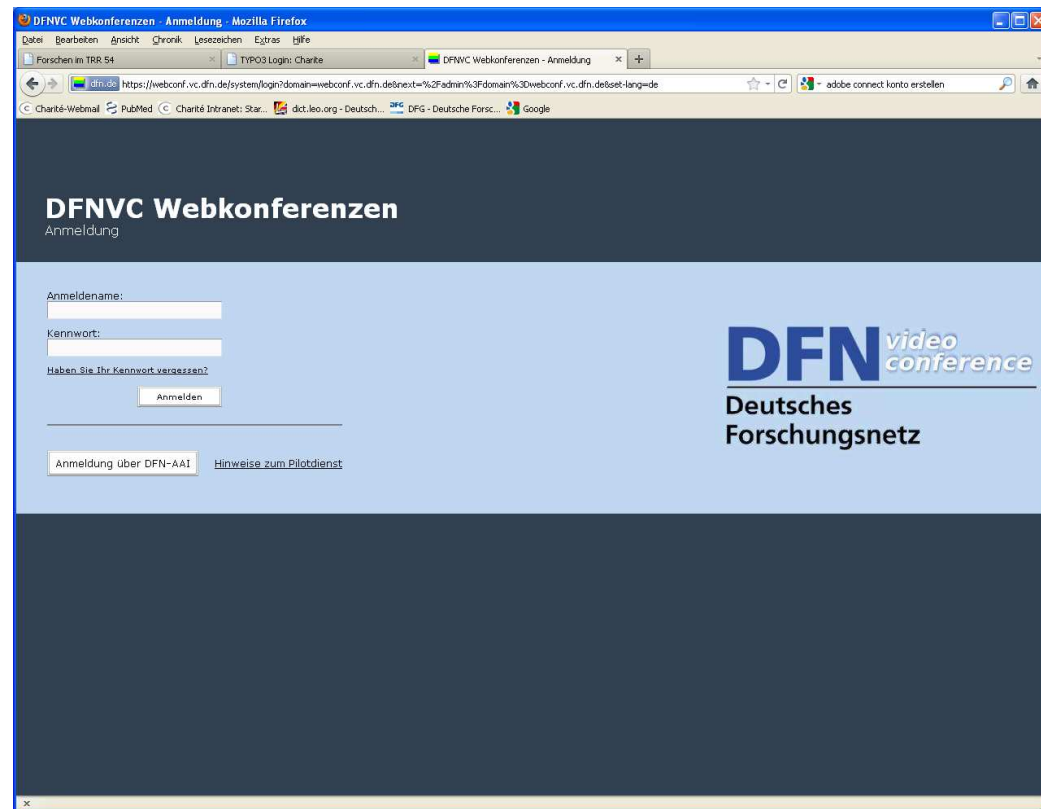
DFNVC Webkonferenzen - Anmeldung - Mozilla Firefox

Datei Bearbeiten Ansicht Chronik Lesezeichen Extras Hilfe

Forschen im TRR 54 ×
TYPO3 Login: Charite ×
DFNVC Webkonferenzen - Anmeldung ×
+

dfn.de https://webconf.vc.dfn.de/system/login?domain=webconf.vc.dfn.de&next=%2Fadmin%3Fdomain%3Dwebconf.vc.dfn.de&set-lang=de

adobe connect konto erstellen

Charité-Webmail PubMed Charité Intranet: Star... dict.leo.org - Deutsch... DFG - Deutsche Forsc... Google

DFNVC Webkonferenzen
Anmeldung

Anmeldename:

Kennwort:

Haben Sie Ihr Kennwort vergessen?

Anmelden

Anmeldung über DFN-AAI

Hinweise zum Pilotdienst

DFN video conference
Deutsches Forschungsnetz

×